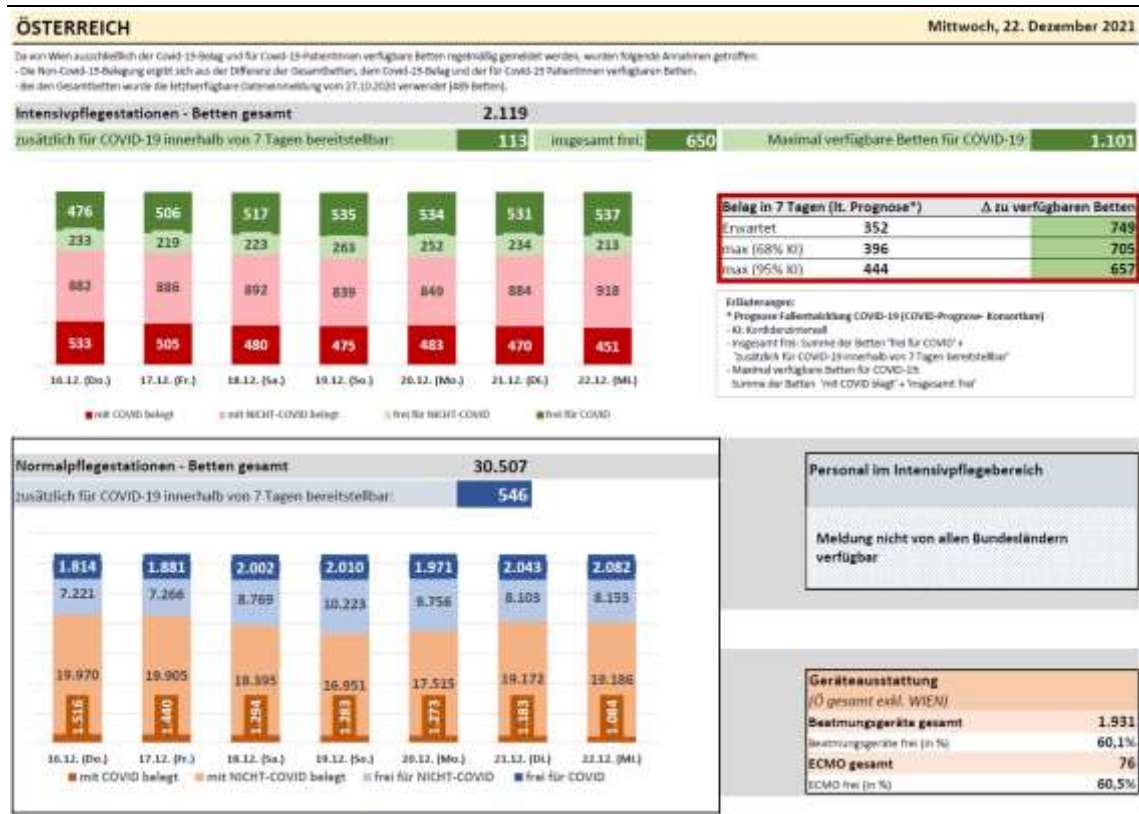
ÖSTERREICH

Mittwoch, 22. Dezember 2021

Da von Wien ausschließlich der Covid-19-Belag und für Covid-19-PatientInnen verfügbare Betten regelmäßig gemeldet werden, wurden folgende Annahmen getroffen:
- Die Non-Covid-19-Belegung ergibt sich aus der Differenz der Gesamtbetten, dem Covid-19-Belag und der für Covid-19 PatientInnen verfügbaren Betten.
- Bei den Gesamtbetten wurde die letztverfügbare Datenmeldung vom 27.10.2020 verwendet (489 Betten).

Intensivpflegestationen - Betten gesamt 2.119

zusätzlich für COVID-19 innerhalb von 7 Tagen bereitstellbar: 113 insgesamt frei: 650 Maximal verfügbare Betten für COVID-19: 1.101

| | 16.12. (Do.) | 17.12. (Fr.) | 18.12. (Sa.) | 19.12. (So.) | 20.12. (Mo.) | 21.12. (Di.) | 22.12. (Mi.) |
|---|---|---|---|---|---|---|---|
| frei für COVID | 476 | 506 | 517 | 535 | 534 | 531 | 537 |
| frei für NICHT-COVID | 233 | 219 | 223 | 263 | 252 | 234 | 213 |
| mit NICHT-COVID belegt | 882 | 886 | 892 | 839 | 849 | 884 | 918 |
| mit COVID belegt | 533 | 505 | 480 | 475 | 483 | 470 | 451 |

mit COVID belegt mit NICHT-COVID belegt frei für NICHT-COVID frei für COVID

| Belag in 7 Tagen (lt. Prognose*) | | Δ zu verfügbaren Betten |
|---|---|---|
| Erwartet | 352 | 749 |
| max (68% KI) | 396 | 705 |
| max (95% KI) | 444 | 657 |

Erläuterungen:
* Prognose Fallentwicklung COVID-19 (COVID-Prognose- Konsortium)
- KI: Konfidenzintervall
- Insgesamt frei: Summe der Betten "frei für COVID" + "zusätzlich für COVID-19 innerhalb von 7 Tagen bereitstellbar"
- Maximal verfügbare Betten für COVID-19: Summe der Betten "mit COVID belegt" + "insgesamt frei"

Normalpflegestationen - Betten gesamt 30.507

zusätzlich für COVID-19 innerhalb von 7 Tagen bereitstellbar: 546

| | 16.12. (Do.) | 17.12. (Fr.) | 18.12. (Sa.) | 19.12. (So.) | 20.12. (Mo.) | 21.12. (Di.) | 22.12. (Mi.) |
|---|---|---|---|---|---|---|---|
| frei für COVID | 1.814 | 1.881 | 2.002 | 2.010 | 1.971 | 2.043 | 2.082 |
| frei für NICHT-COVID | 7.221 | 7.266 | 8.769 | 10.223 | 9.756 | 8.105 | 8.155 |
| mit NICHT-COVID belegt | 19.970 | 19.905 | 18.395 | 16.951 | 17.515 | 19.172 | 19.186 |
| mit COVID belegt | 1.516 | 1.440 | 1.294 | 1.383 | 1.273 | 1.183 | 1.084 |

mit COVID belegt mit NICHT-COVID belegt frei für NICHT-COVID frei für COVID

Personal im Intensivpflegebereich

Meldung nicht von allen Bundesländern verfügbar

| Geräteausstattung | |
|---|---|
| (Ö gesamt exkl. WIEN) | |
| Beatmungsgeräte gesamt | 1.931 |
| Beatmungsgeräte frei (in %) | 60,1% |
| ECMO gesamt | 76 |
| ECMO frei (in %) | 60,5% |